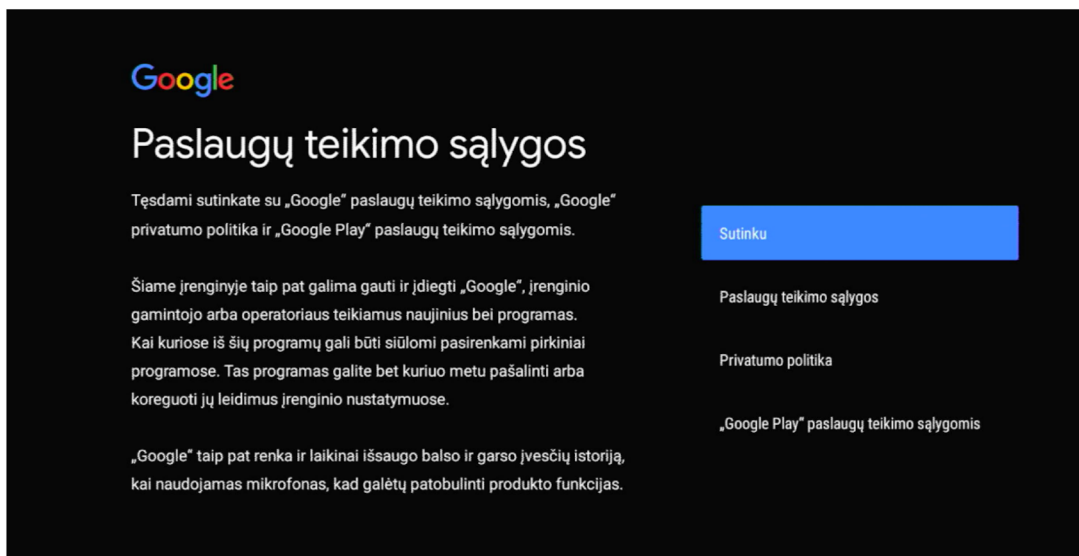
Google

Paslaugų teikimo sąlygos

Tęsdami sutinkate su „Google“ paslaugų teikimo sąlygomis, „Google“ privatumo politika ir „Google Play“ paslaugų teikimo sąlygomis.

Šiame įrenginyje taip pat galima gauti ir įdiegti „Google“, įrenginio gamintojo arba operatoriaus teikiamus naujinius bei programas. Kai kuriose iš šių programų gali būti siūlomi pasirenkami pirkiniai programose. Tas programas galite bet kuriuo metu pašalinti arba koreguoti jų leidimus įrenginio nustatymuose.

„Google“ taip pat renka ir laikinai išsaugo balso ir garso įvesčių istoriją, kai naudojamas mikrofonas, kad galėtų patobulinti produkto funkcijas.

Sutinku

Paslaugų teikimo sąlygos

Privatumo politika

„Google Play“ paslaugų teikimo sąlygomis